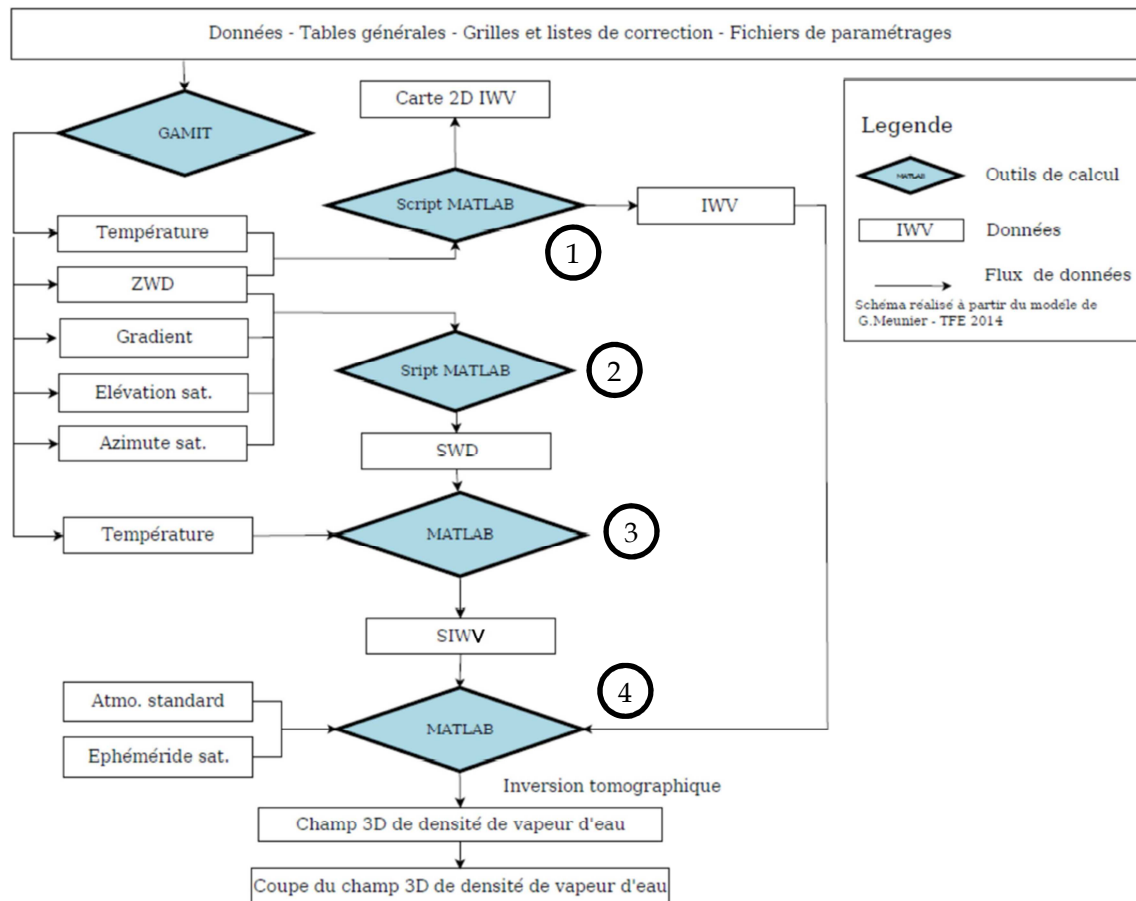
Données - Tables générales - Grilles et listes de correction - Fichiers de paramétrages

GAMIT

Carte 2D IWV

Script MATLAB

IWV

1

Température

ZWD

Gradient

Elévation sat.

Azimute sat.

Sript MATLAB

2

SWD

Température

MATLAB

3

SIWV

4

Atmo. standard

Ephéméride sat.

MATLAB

Inversion tomographique

Champ 3D de densité de vapeur d'eau

Coupe du champ 3D de densité de vapeur d'eau

Legende

MATLAB

Outils de calcul

IWV

Données

Flux de données

Schéma réalisé à partir du modele de G.Meunier - TFE 2014